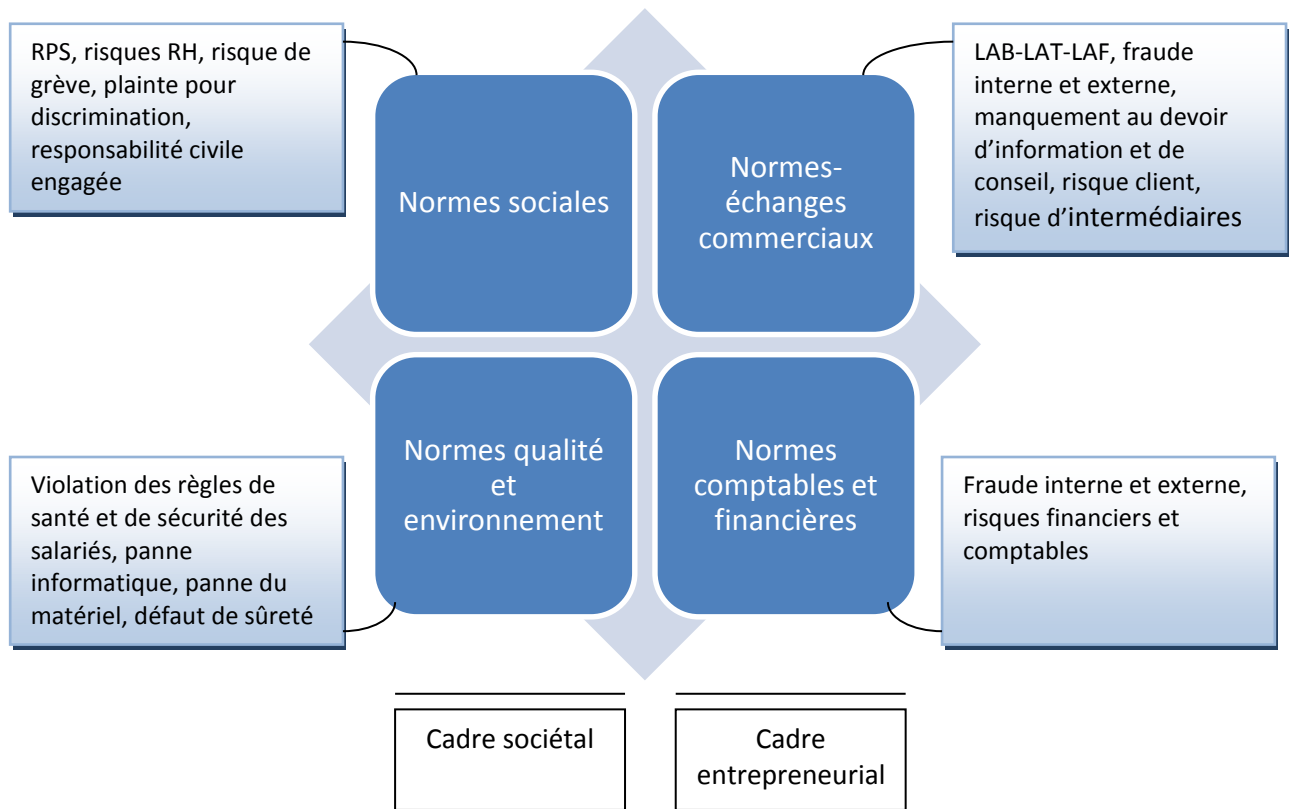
RPS, risques RH, risque de grève, plainte pour discrimination, responsabilité civile engagée

Normes sociales

Normes-échanges commerciaux

LAB-LAT-LAF, fraude interne et externe, manquement au devoir d'information et de conseil, risque client, risque d'intermédiaires

Violation des règles de santé et de sécurité des salariés, panne informatique, panne du matériel, défaut de sûreté

Normes qualité et environnement

Normes comptables et financières

Fraude interne et externe, risques financiers et comptables

Cadre sociétal

Cadre entrepreneurial